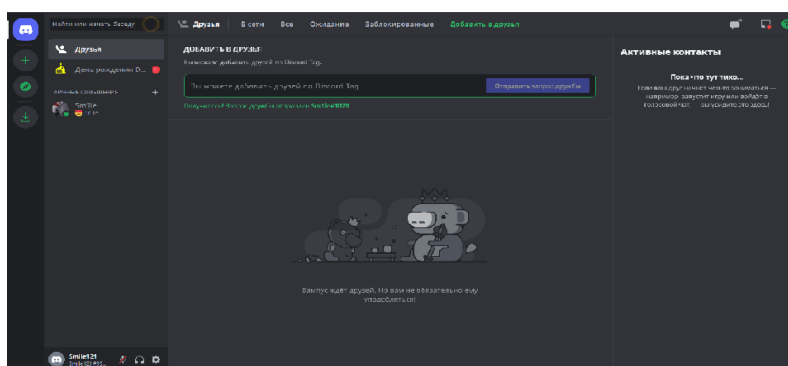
Найти или начать беседу

Друзья
В сети
Все
Ожидание
Заблокированные
Добавить в друзья

Друзья
День рождения D...

ЛИЧНЫЕ СООБЩЕНИЯ
+
Smile

ДОБАВИТЬ В ДРУЗЬЯ
Вы можете добавить друзей по Discord Tag.

Вы можете добавить друзей по Discord Tag
Отправить запрос дружбы

Вашисто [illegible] Smile#1121

Вампус ждёт друзей. Но вам не обязательно ему уподобляться!

Активные контакты
Пока что тут тихо...
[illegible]

Smile#121
Smile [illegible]